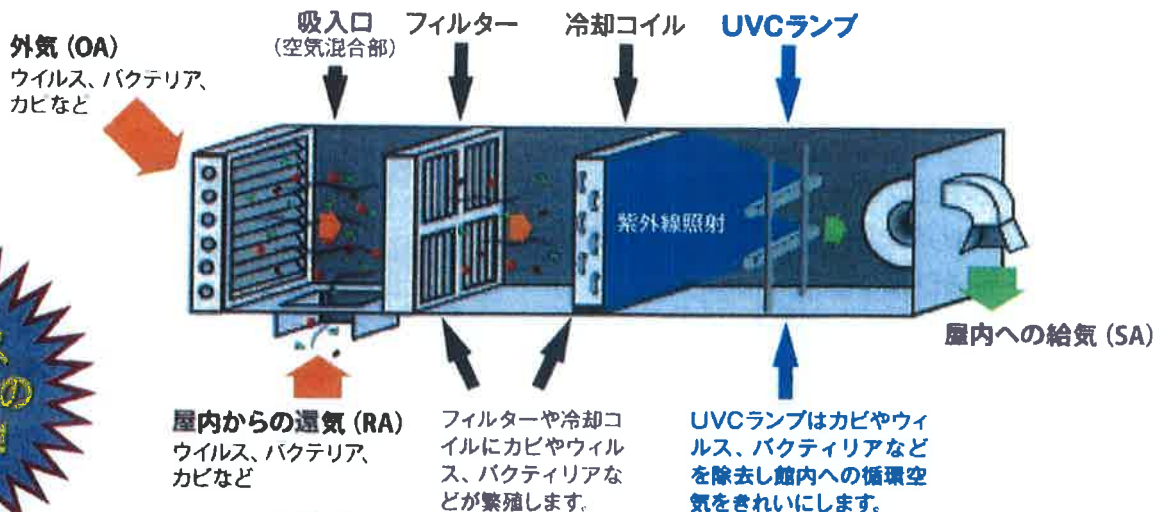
外気 (OA)
ウイルス、バクテリア、カビなど

吸入口
(空気混合部)

フィルター

冷却コイル

UVCランプ

紫外線照射

屋内への給気 (SA)

の

屋内からの還気 (RA)
ウイルス、バクテリア、カビなど

フィルターや冷却コイルにカビやウィルス、バクティリアなどが繁殖します。

UVCランプはカビやウィルス、バクティリアなどを除去し館内への循環空気をきれいにします。